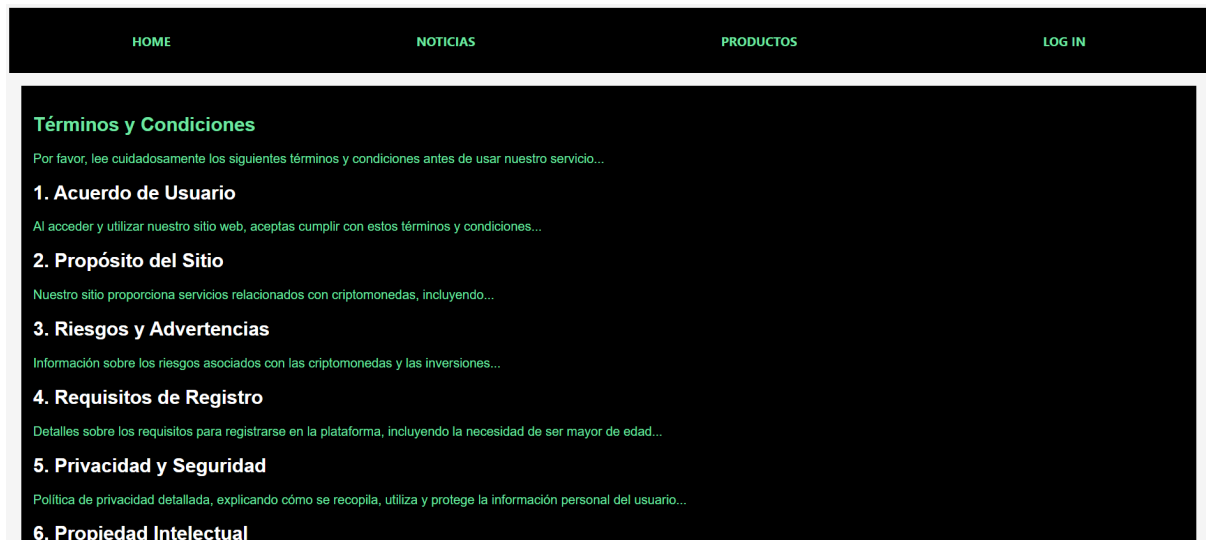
HOME NOTICIAS PRODUCTOS LOG IN

Términos y Condiciones

Por favor, lee cuidadosamente los siguientes términos y condiciones antes de usar nuestro servicio...

1. Acuerdo de Usuario

Al acceder y utilizar nuestro sitio web, aceptas cumplir con estos términos y condiciones...

2. Propósito del Sitio

Nuestro sitio proporciona servicios relacionados con criptomonedas, incluyendo...

3. Riesgos y Advertencias

Información sobre los riesgos asociados con las criptomonedas y las inversiones...

4. Requisitos de Registro

Detalles sobre los requisitos para registrarse en la plataforma, incluyendo la necesidad de ser mayor de edad...

5. Privacidad y Seguridad

Política de privacidad detallada, explicando cómo se recopila, utiliza y protege la información personal del usuario...

6. Propiedad Intelectual